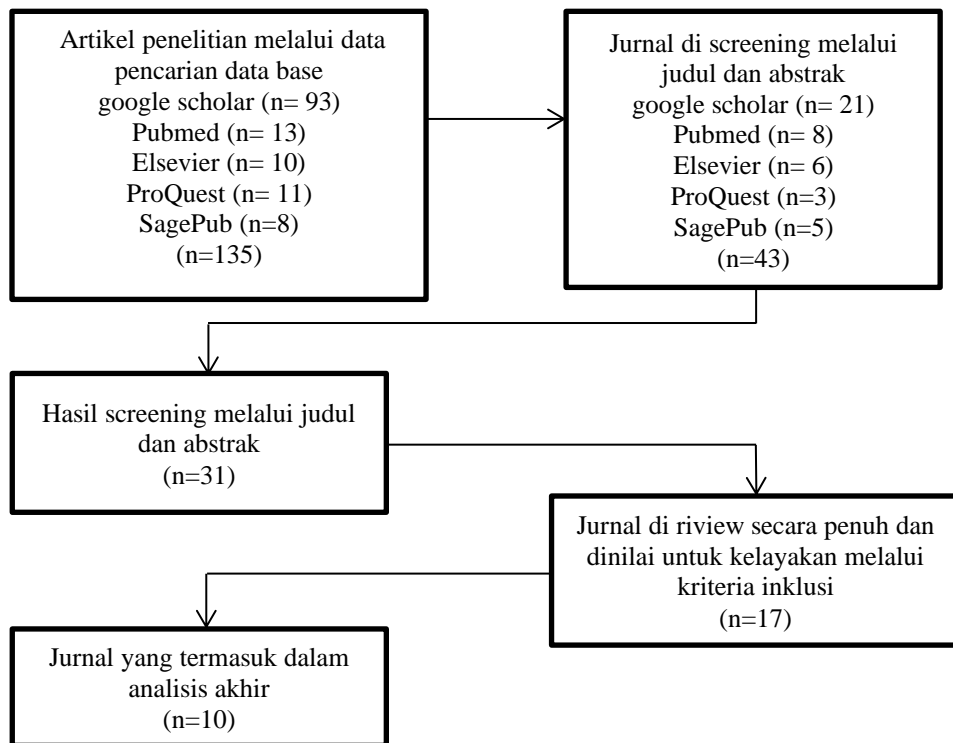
Artikel penelitian melalui data pencarian data base
google scholar (n= 93)
Pubmed (n= 13)
Elsevier (n= 10)
ProQuest (n= 11)
SagePub (n=8)
(n=135)

Jurnal di screening melalui judul dan abstrak
google scholar (n= 21)
Pubmed (n= 8)
Elsevier (n= 6)
ProQuest (n=3)
SagePub (n=5)
(n=43)

Hasil screening melalui judul dan abstrak
(n=31)

Jurnal di riview secara penuh dan dinilai untuk kelayakan melalui kriteria inklusi
(n=17)

Jurnal yang termasuk dalam analisis akhir
(n=10)